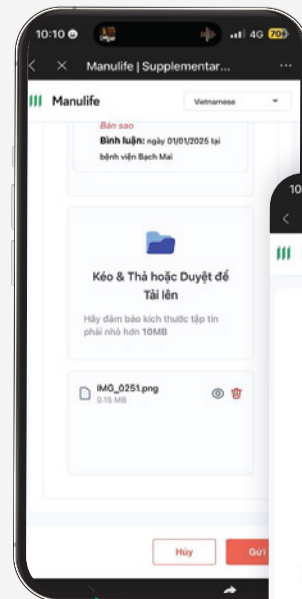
10:10 4G 70

Manulife | Supplementar...

Manulife

Vietnamese

Bản sao

Bình luận: ngày 01/01/2025 tại bệnh viện Bạch Mai

Kéo & Thả hoặc Duyệt để Tải lên

Hãy đảm bảo kích thước tập tin phải nhỏ hơn 10MB

IMG_0251.png
0.15 MB

Hủy

Gửi

10